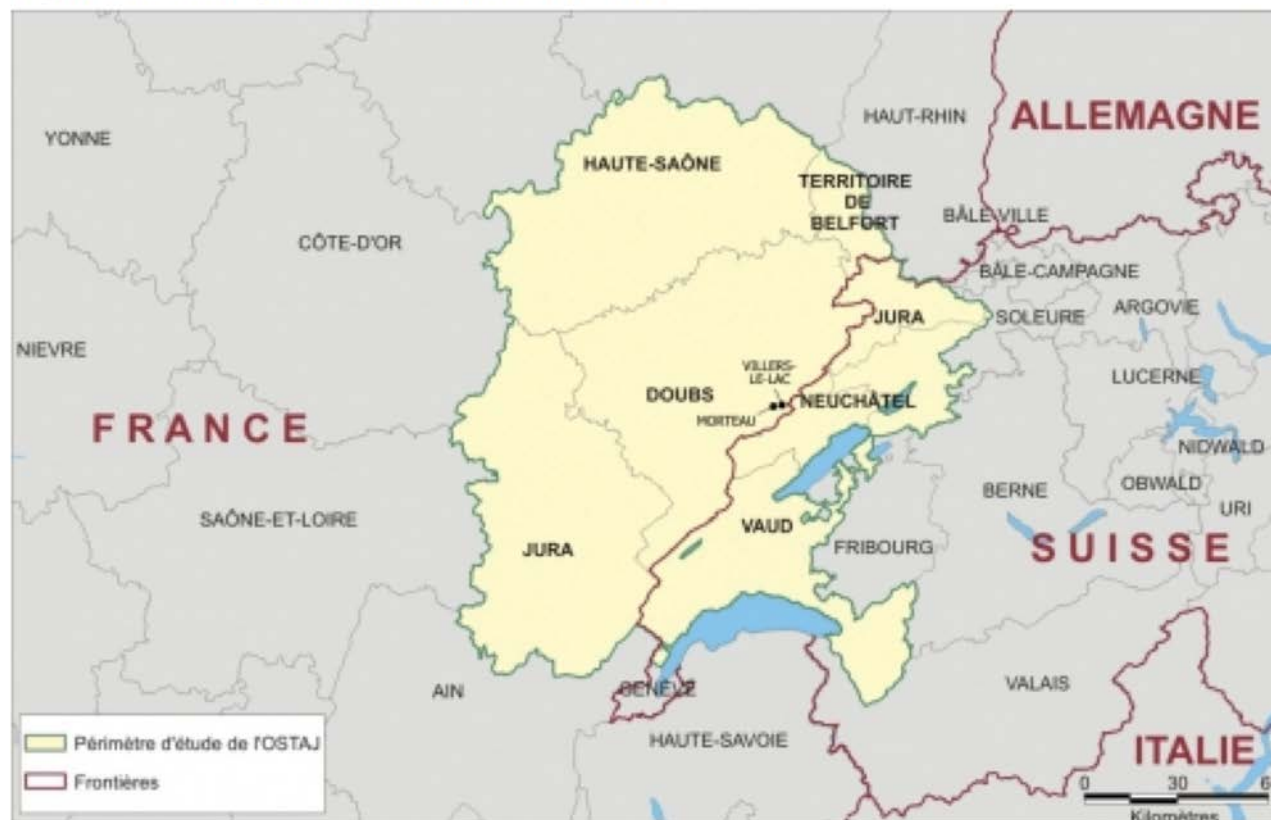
ALLEMAGNE

HAUT-RHIN

YONNE

HAUTE-SAÔNE

TERRITOIRE DE BELFORT

BÂLE-VILLE

CÔTE-D'OR

BÂLE-CAMPAGNE

ARGOVIE

JURA

SOLEURE

NIEVRE

VILLERS-LE-LAC

LUCERNE

DOUBS

NEUCHÂTEL

MORTEAU

FRANCE

NIDWALD

OBWALD

BERNE

URI

SAÔNE-ET-LOIRE

VAUD

JURA

FRIBOURG

SUISSE

AIN

GENÈVE

VALAIS

HAUTE-SAVOIE

ITALIE

Périmètre d'étude de l'OSTAJ

Frontières

0 30 6

Kilomètres